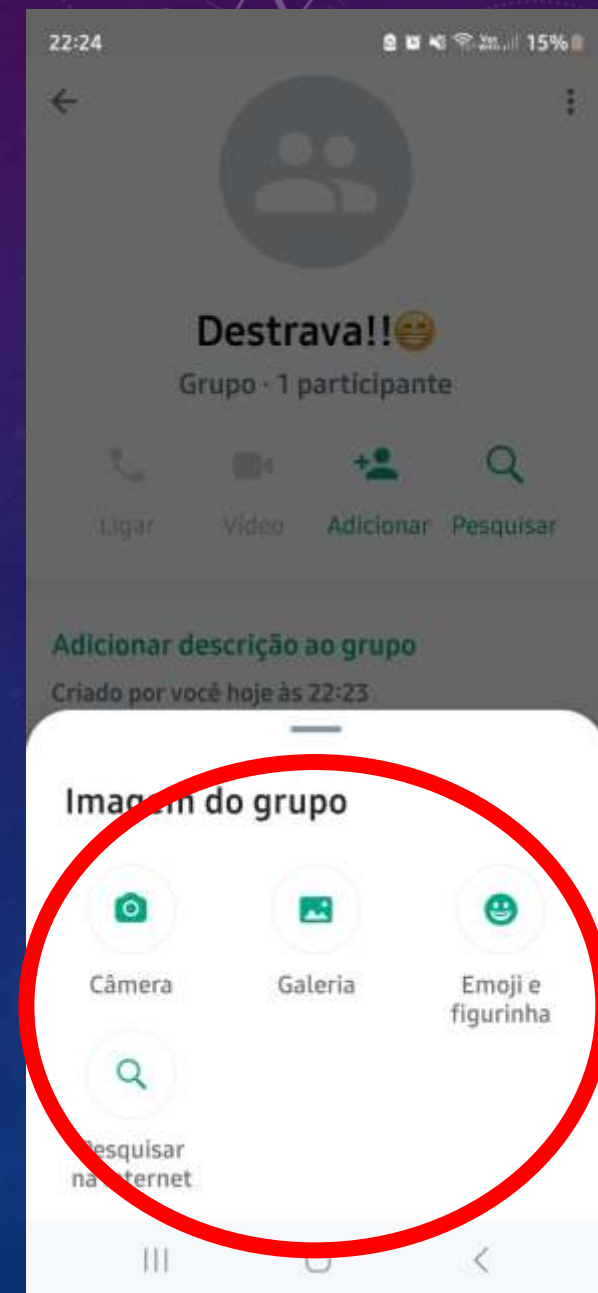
22:24 15%

Destrava!!😁

Grupo · 1 participante

Ligar Vídeo Adicionar Pesquisar

Adicionar descrição ao grupo

Criado por você hoje às 22:23

Ima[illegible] do grupo

Câmera

Galeria

Emoji e figurinha

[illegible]esquisar na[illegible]ternet